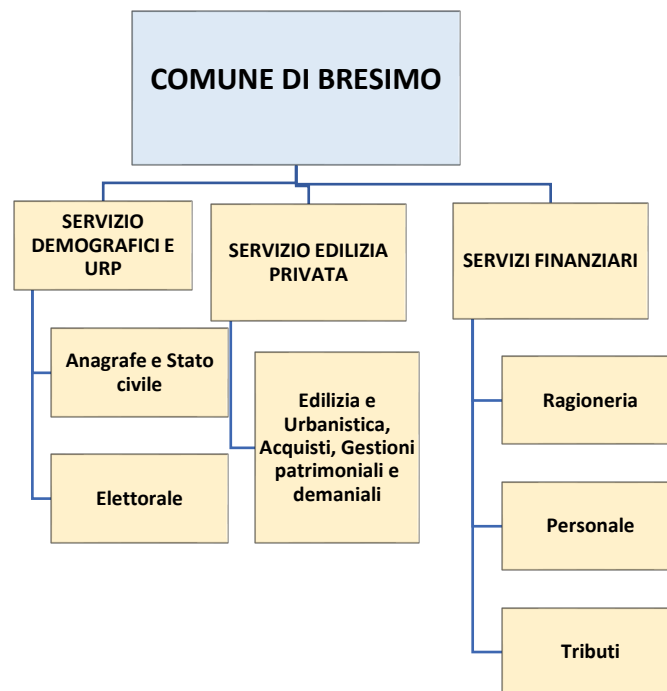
COMUNE DI BRESIMO

SERVIZIO DEMOGRAFICI E URP

Anagrafe e Stato civile

Elettorale

SERVIZIO EDILIZIA PRIVATA

Edilizia e Urbanistica, Acquisti, Gestioni patrimoniali e demaniali

SERVIZI FINANZIARI

Ragioneria

Personale

Tributi